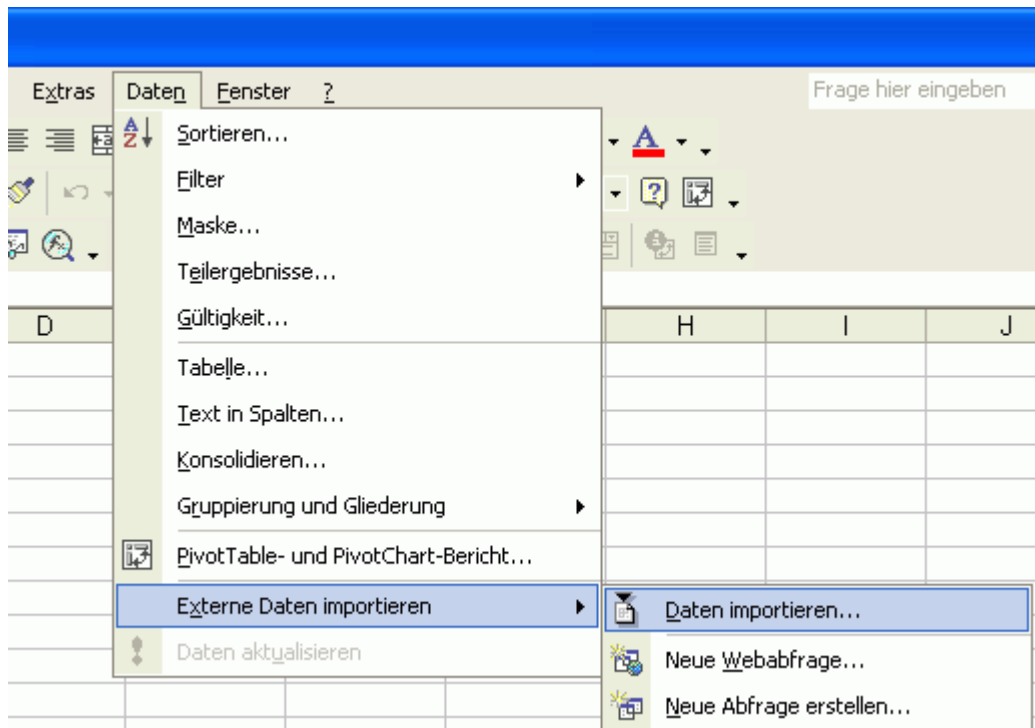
Extras Daten Fenster ?

Frage hier eingeben

Sortieren...
Filter
Maske...
Teilergebnisse...
Gültigkeit...
Tabelle...
Text in Spalten...
Konsolidieren...
Gruppierung und Gliederung
PivotTable- und PivotChart-Bericht...
Externe Daten importieren
Daten aktualisieren

D H I J

Daten importieren...
Neue Webabfrage...
Neue Abfrage erstellen...